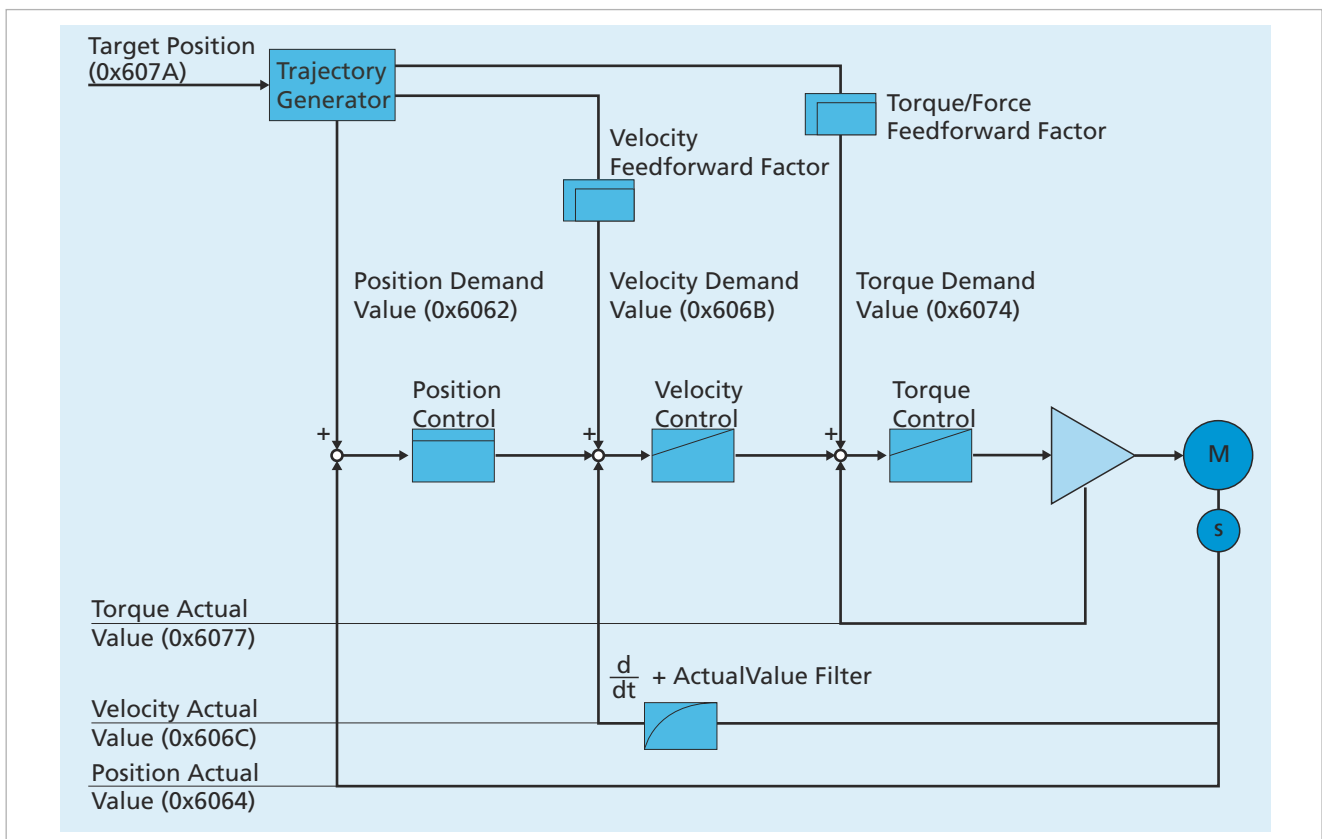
Target Position (0x607A)

Trajectory Generator

Torque/Force Feedforward Factor

Velocity Feedforward Factor

Position Demand Value (0x6062)

Velocity Demand Value (0x606B)

Torque Demand Value (0x6074)

Position Control

Velocity Control

Torque Control

+

+

+

M

S

Torque Actual Value (0x6077)

$\frac{d}{dt}$ + ActualValue Filter

Velocity Actual Value (0x606C)

Position Actual Value (0x6064)